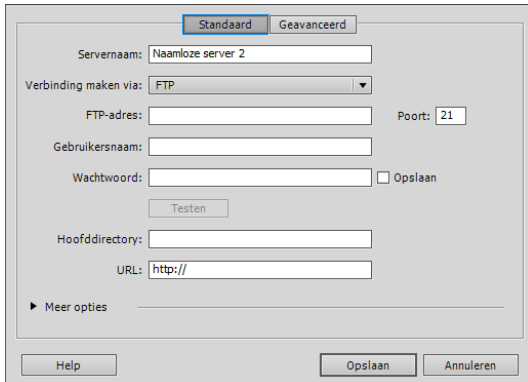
Standaard Geavanceerd

Servernaam: Naamloze server 2

Verbinding maken via: FTP

FTP-adres: Poort: 21

Gebruikersnaam:

Wachtwoord: Opslaan

Testen

Hoofddirectory:

URL: http://

Meer opties

Help Opslaan Annuleren